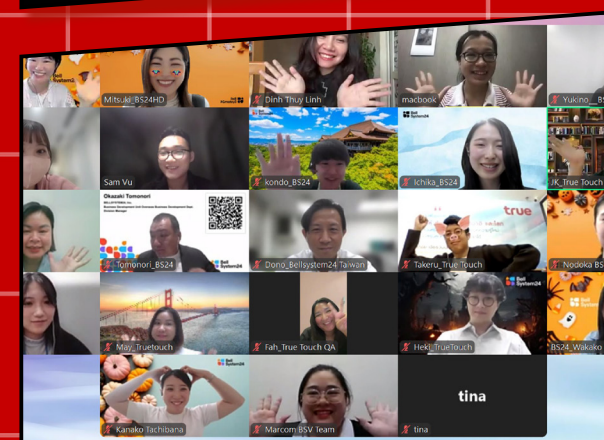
Mitsuki_BS24HD
Bell System24
Dinh Thuy Linh
macbook
Yukino_BS
Sam Vu
kondo_BS24
Bell System24
Ichika_BS24
JK_True Touch
Okazaki Tomonori
Tomonori_BS24
Bell System24
Dono_Bellsystem24 Taiwan
true
Takeru_True Touch
Nodoka BS
May_Truetouch
Fah_True Touch QA
Heki_TrueTouch
BS24_Wakako
Bell System24
Kanako Tachibana
Marcom BSV Team
tina
tina